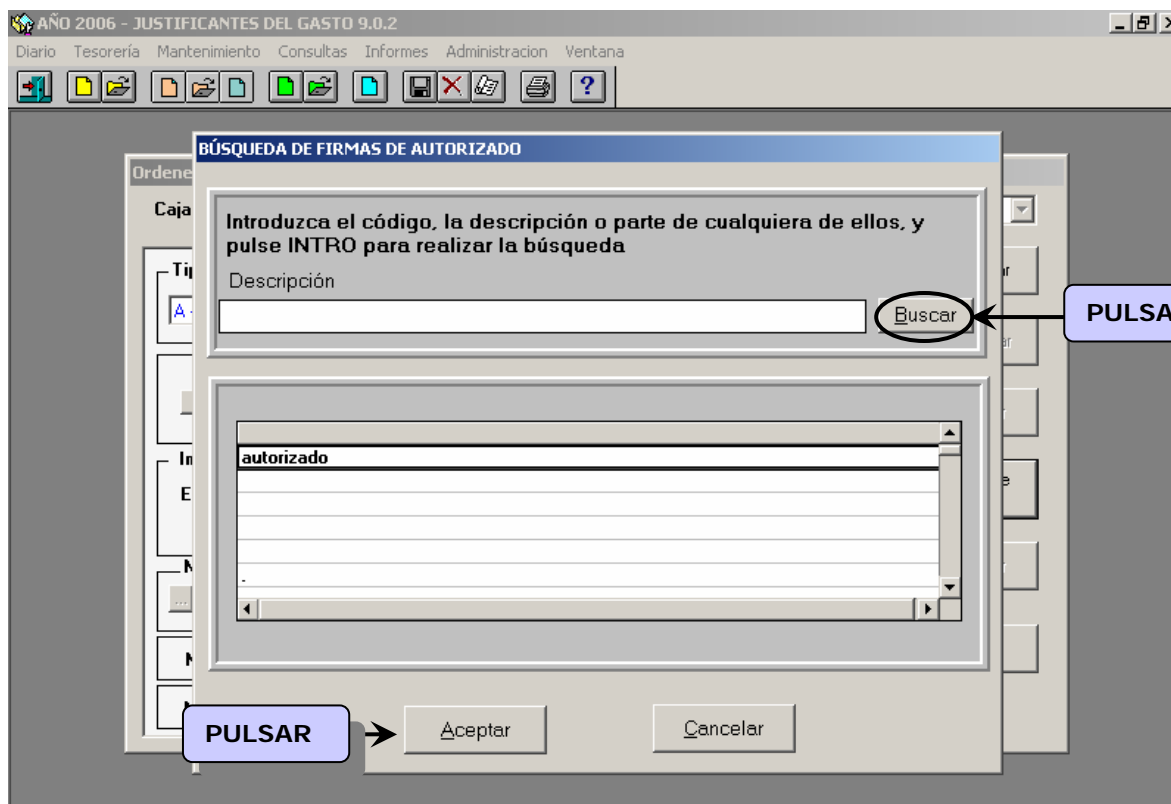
AÑO 2006 - JUSTIFICANTES DEL GASTO 9.0.2

Diario Tesorería Mantenimiento Consultas Informes Administracion Ventana

Ordene

Caja

Tip

A -

In

E

N

BÚSQUEDA DE FIRMAS DE AUTORIZADO

Introduzca el código, la descripción o parte de cualquiera de ellos, y pulse INTRO para realizar la búsqueda

Descripción

Buscar

PULSA

autorizado

PULSAR

Aceptar

Cancelar